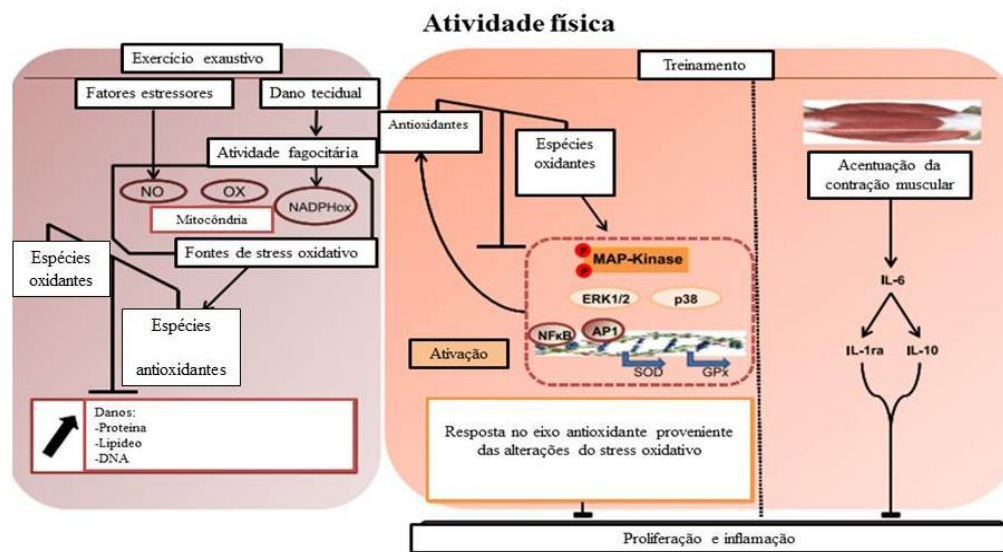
Atividade física

Exercício exaustivo

Fatores estressores

Dano tecidual

Atividade fagocitária

NO

OX

NADPHox

Mitocôndria

Fontes de stress oxidativo

Espécies oxidantes

Espécies antioxidantes

Danos:
-Proteína
-Lipídeo
-DNA

Treinamento

Antioxidantes

Espécies oxidantes

P
P
MAP-Kinase

ERK1/2

p38

NFκB

AP1

SOD

GPx

Ativação

Resposta no eixo antioxidante proveniente das alterações do stress oxidativo

Acentuação da contração muscular

IL-6

IL-1ra

IL-10

Proliferação e inflamação